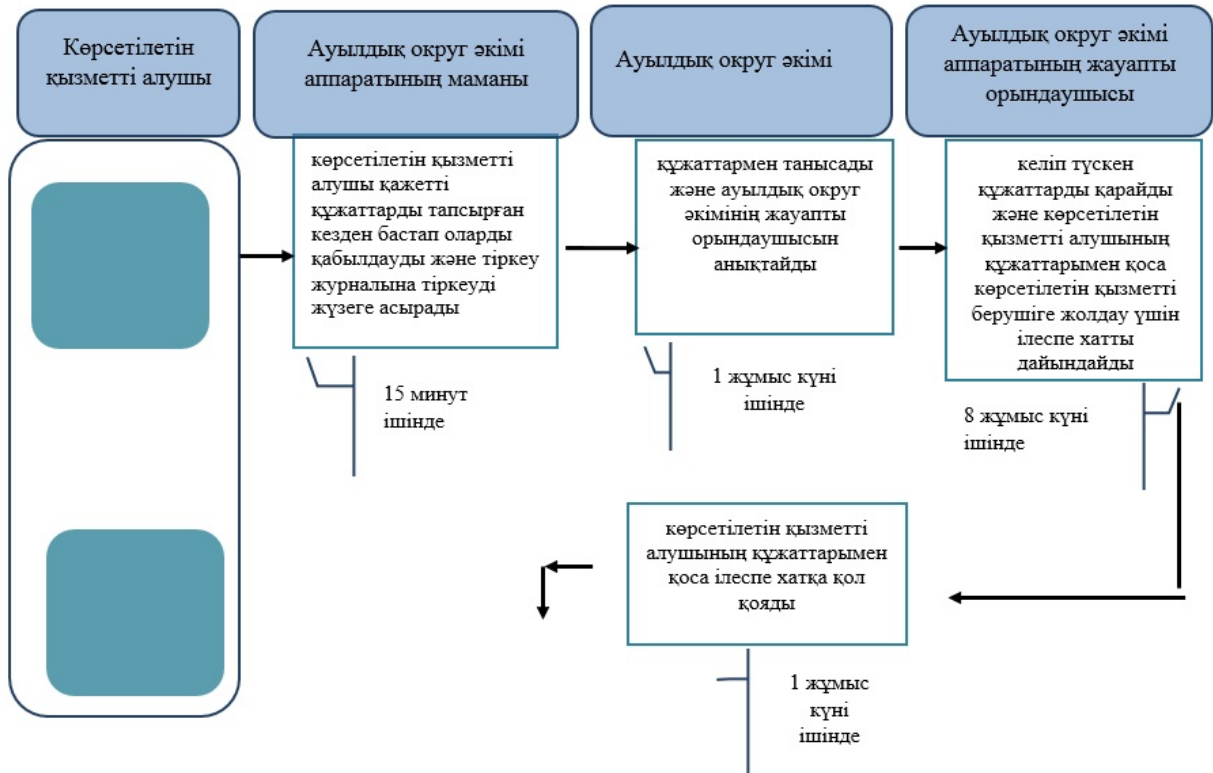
Көрсетілетін қызметті алушы

Ауылдық округ әкімі аппаратының маманы

Ауылдық округ әкімі

Ауылдық округ әкімі аппаратының жауапты орындаушысы

көрсетілетін қызметті алушы қажетті құжаттарды тапсырған кезден бастап оларды қабылдауды және тіркеу журналына тіркеуді жүзеге асырады

құжаттармен танысады және ауылдық округ әкімінің жауапты орындаушысын анықтайды

келіп түскен құжаттарды қарайды және көрсетілетін қызметті алушының құжаттарымен қоса көрсетілетін қызметті берушіге жолдау үшін ілеспе хатты дайындайды

15 минут ішінде

1 жұмыс күні ішінде

8 жұмыс күні ішінде

көрсетілетін қызметті алушының құжаттарымен қоса ілеспе хатқа қол қояды

1 жұмыс күні ішінде